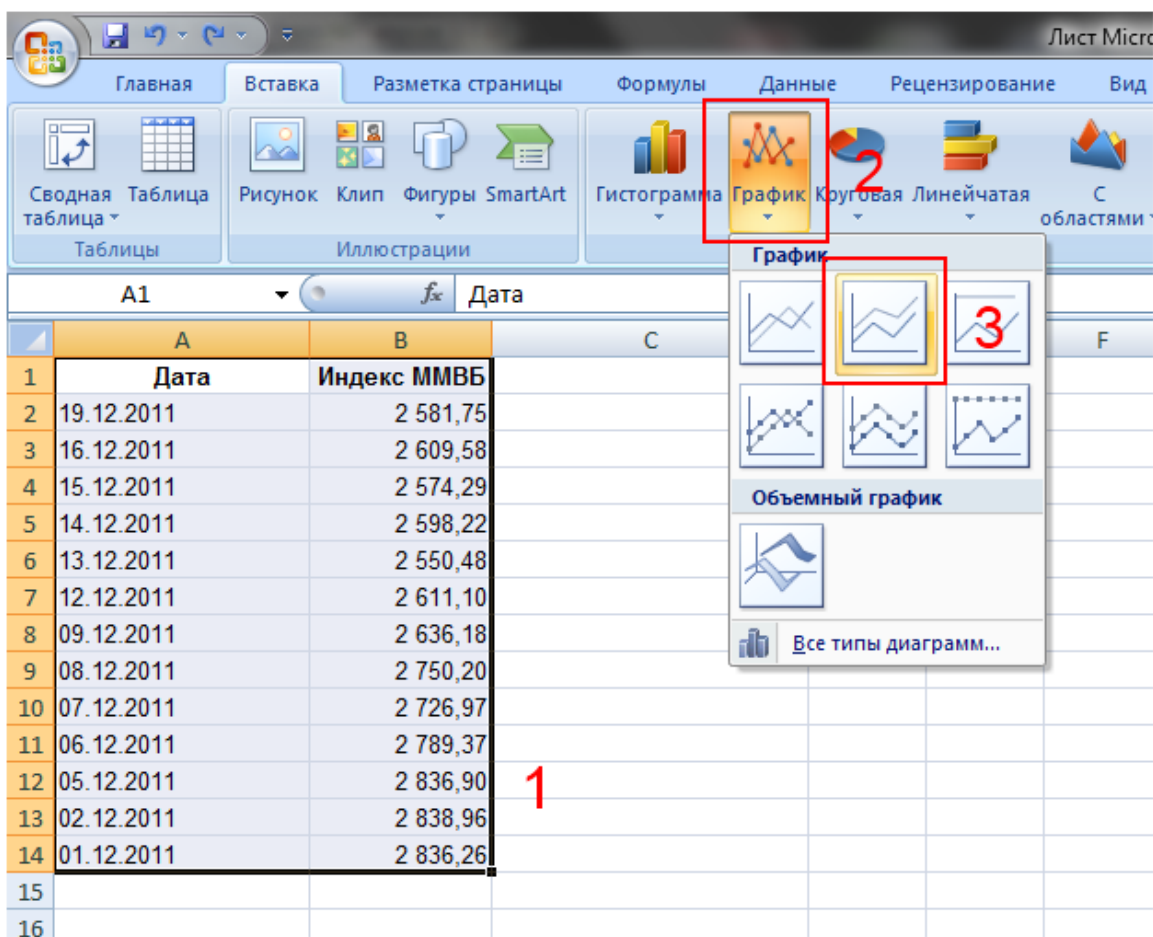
Лист Micro

Главная Вставка Разметка страницы Формулы Данные Рецензирование Вид

Сводная таблица Таблица
Таблицы

Рисунок Клип Фигуры SmartArt
Иллюстрации

Гистограмма График Круговая Линейчатая С областями

2

График

3

Объемный график

Все типы диаграмм...

A1 $f_x$ Дата

| | A | B | C | F |
|---|---|---|---|---|
| 1 | Дата | Индекс ММВБ | | |
| 2 | 19.12.2011 | 2 581,75 | | |
| 3 | 16.12.2011 | 2 609,58 | | |
| 4 | 15.12.2011 | 2 574,29 | | |
| 5 | 14.12.2011 | 2 598,22 | | |
| 6 | 13.12.2011 | 2 550,48 | | |
| 7 | 12.12.2011 | 2 611,10 | | |
| 8 | 09.12.2011 | 2 636,18 | | |
| 9 | 08.12.2011 | 2 750,20 | | |
| 10 | 07.12.2011 | 2 726,97 | | |
| 11 | 06.12.2011 | 2 789,37 | | |
| 12 | 05.12.2011 | 2 836,90 | | |
| 13 | 02.12.2011 | 2 838,96 | | |
| 14 | 01.12.2011 | 2 836,26 | | |
| 15 | | | | |
| 16 | | | | |

1